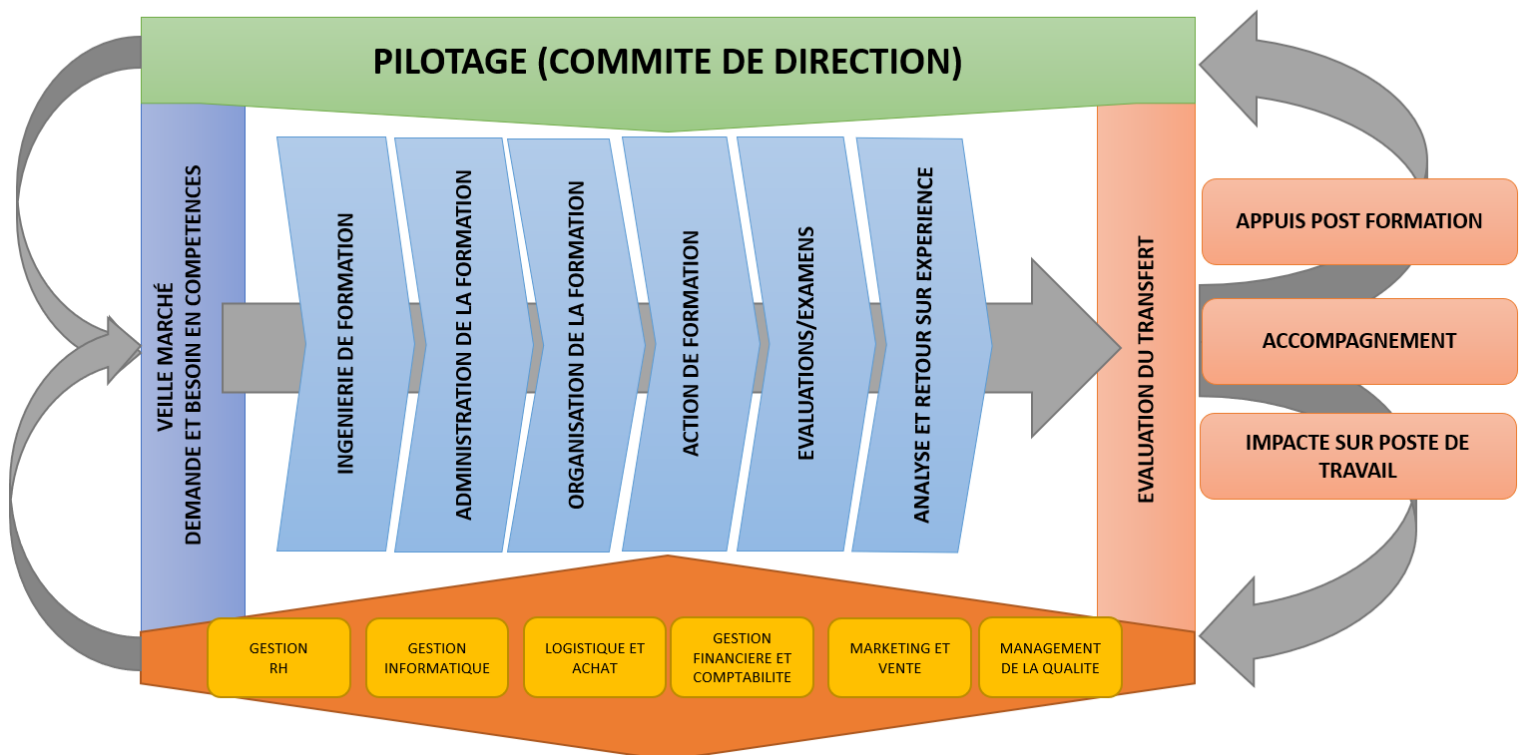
PILOTAGE (COMMITE DE DIRECTION)

VEILLE MARCHÉ
DEMANDE ET BESOIN EN COMPETENCES

INGENIERIE DE FORMATION

ADMINISTRATION DE LA FORMATION

ORGANISATION DE LA FORMATION

ACTION DE FORMATION

EVALUATIONS/EXAMENS

ANALYSE ET RETOUR SUR EXPERIENCE

EVALUATION DU TRANSFERT

APPUIS POST FORMATION

ACCOMPAGNEMENT

IMPACTE SUR POSTE DE TRAVAIL

GESTION RH

GESTION INFORMATIQUE

LOGISTIQUE ET ACHAT

GESTION FINANCIERE ET COMPTABILITE

MARKETING ET VENTE

MANAGEMENT DE LA QUALITE